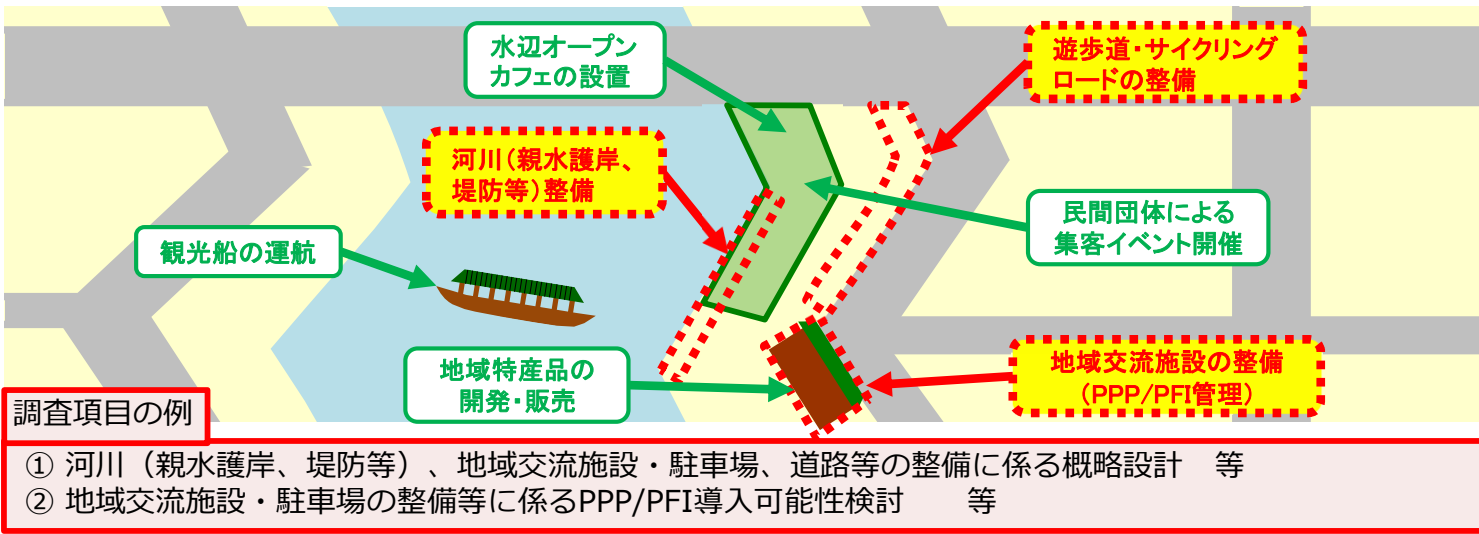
水辺オープンカフェの設置

遊歩道・サイクリングロードの整備

河川（親水護岸、堤防等）整備

民間団体による集客イベント開催

観光船の運航

地域特産品の開発・販売

地域交流施設の整備（PPP/PFI管理）

調査項目の例

① 河川（親水護岸、堤防等）、地域交流施設・駐車場、道路等の整備に係る概略設計　等
② 地域交流施設・駐車場の整備等に係るPPP/PFI導入可能性検討　等